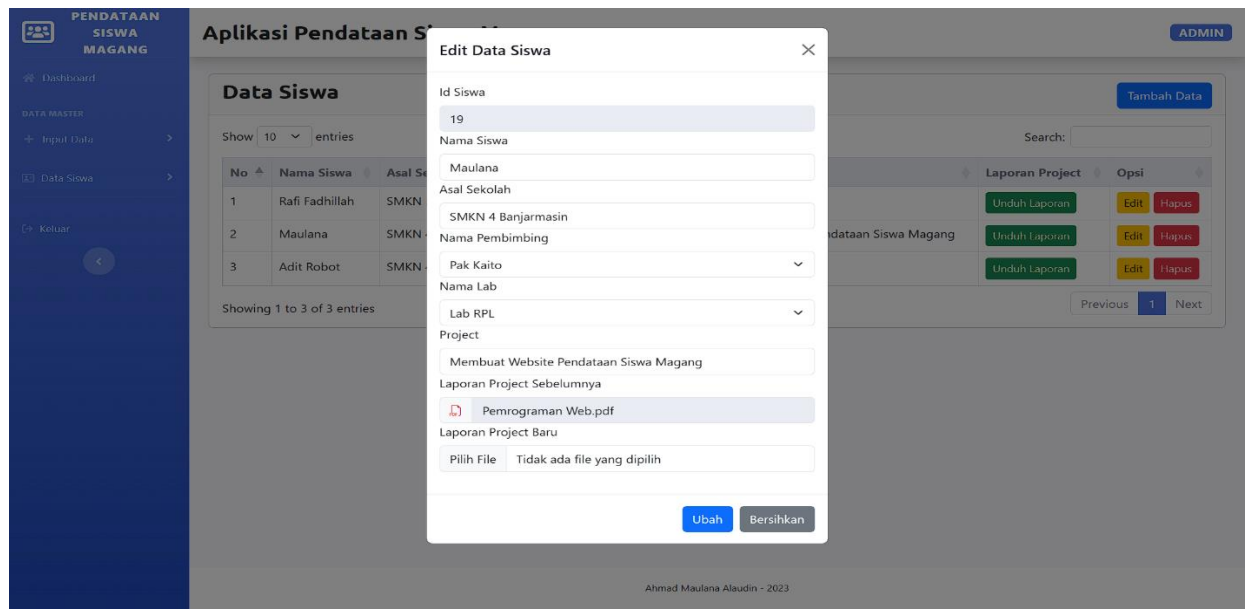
PENDATAAN SISWA MAGANG

Dashboard

DATA MASTER

Input Data

Data Siswa

Keluar

Aplikasi Pendataan S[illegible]

ADMIN

Data Siswa

Tambah Data

Show 10 entries

Search:

| No | Nama Siswa | Asal Se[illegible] | | Laporan Project | Opsi |
|---|---|---|---|---|---|
| 1 | Rafi Fadhillah | SMKN | | Unduh Laporan | Edit Hapus |
| 2 | Maulana | SMKN | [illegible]ndataan Siswa Magang | Unduh Laporan | Edit Hapus |
| 3 | Adit Robot | SMKN | | Unduh Laporan | Edit Hapus |

Showing 1 to 3 of 3 entries

Previous 1 Next

Edit Data Siswa

Id Siswa

19

Nama Siswa

Maulana

Asal Sekolah

SMKN 4 Banjarmasin

Nama Pembimbing

Pak Kaito

Nama Lab

Lab RPL

Project

Membuat Website Pendataan Siswa Magang

Laporan Project Sebelumnya

Pemrograman Web.pdf

Laporan Project Baru

Pilih File Tidak ada file yang dipilih

Ubah Bersihkan

Ahmad Maulana Alaudin - 2023